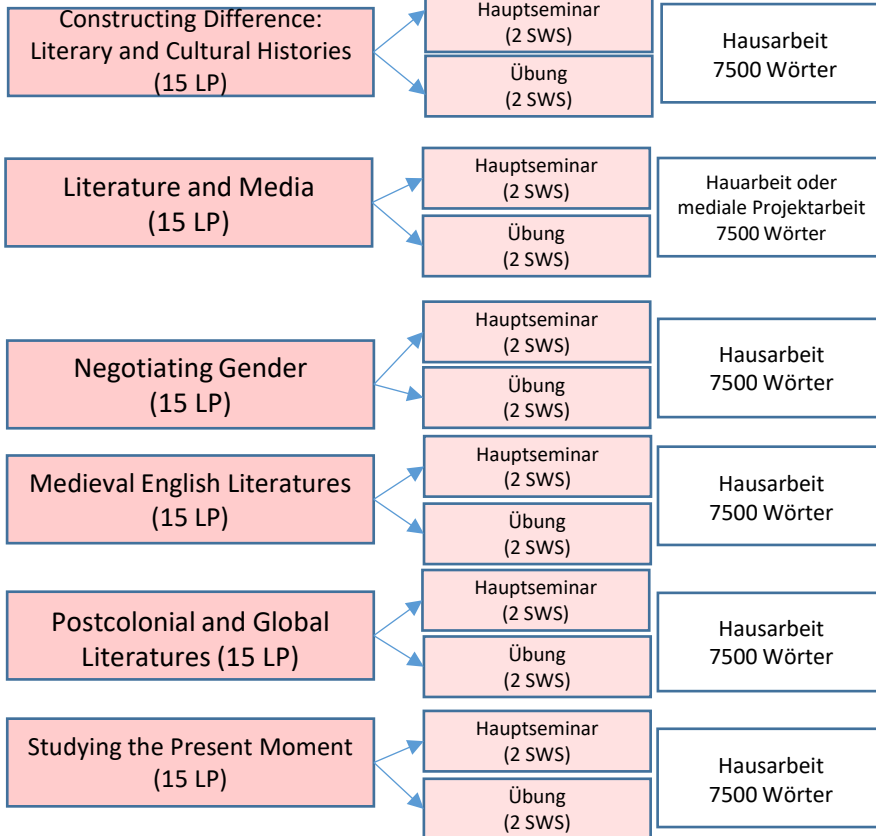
Constructing Difference: Literary and Cultural Histories (15 LP)

Hauptseminar (2 SWS)

Übung (2 SWS)

Hausarbeit 7500 Wörter

Literature and Media (15 LP)

Hauptseminar (2 SWS)

Übung (2 SWS)

Hauarbeit oder mediale Projektarbeit 7500 Wörter

Negotiating Gender (15 LP)

Hauptseminar (2 SWS)

Übung (2 SWS)

Hausarbeit 7500 Wörter

Medieval English Literatures (15 LP)

Hauptseminar (2 SWS)

Übung (2 SWS)

Hausarbeit 7500 Wörter

Postcolonial and Global Literatures (15 LP)

Hauptseminar (2 SWS)

Übung (2 SWS)

Hausarbeit 7500 Wörter

Studying the Present Moment (15 LP)

Hauptseminar (2 SWS)

Übung (2 SWS)

Hausarbeit 7500 Wörter